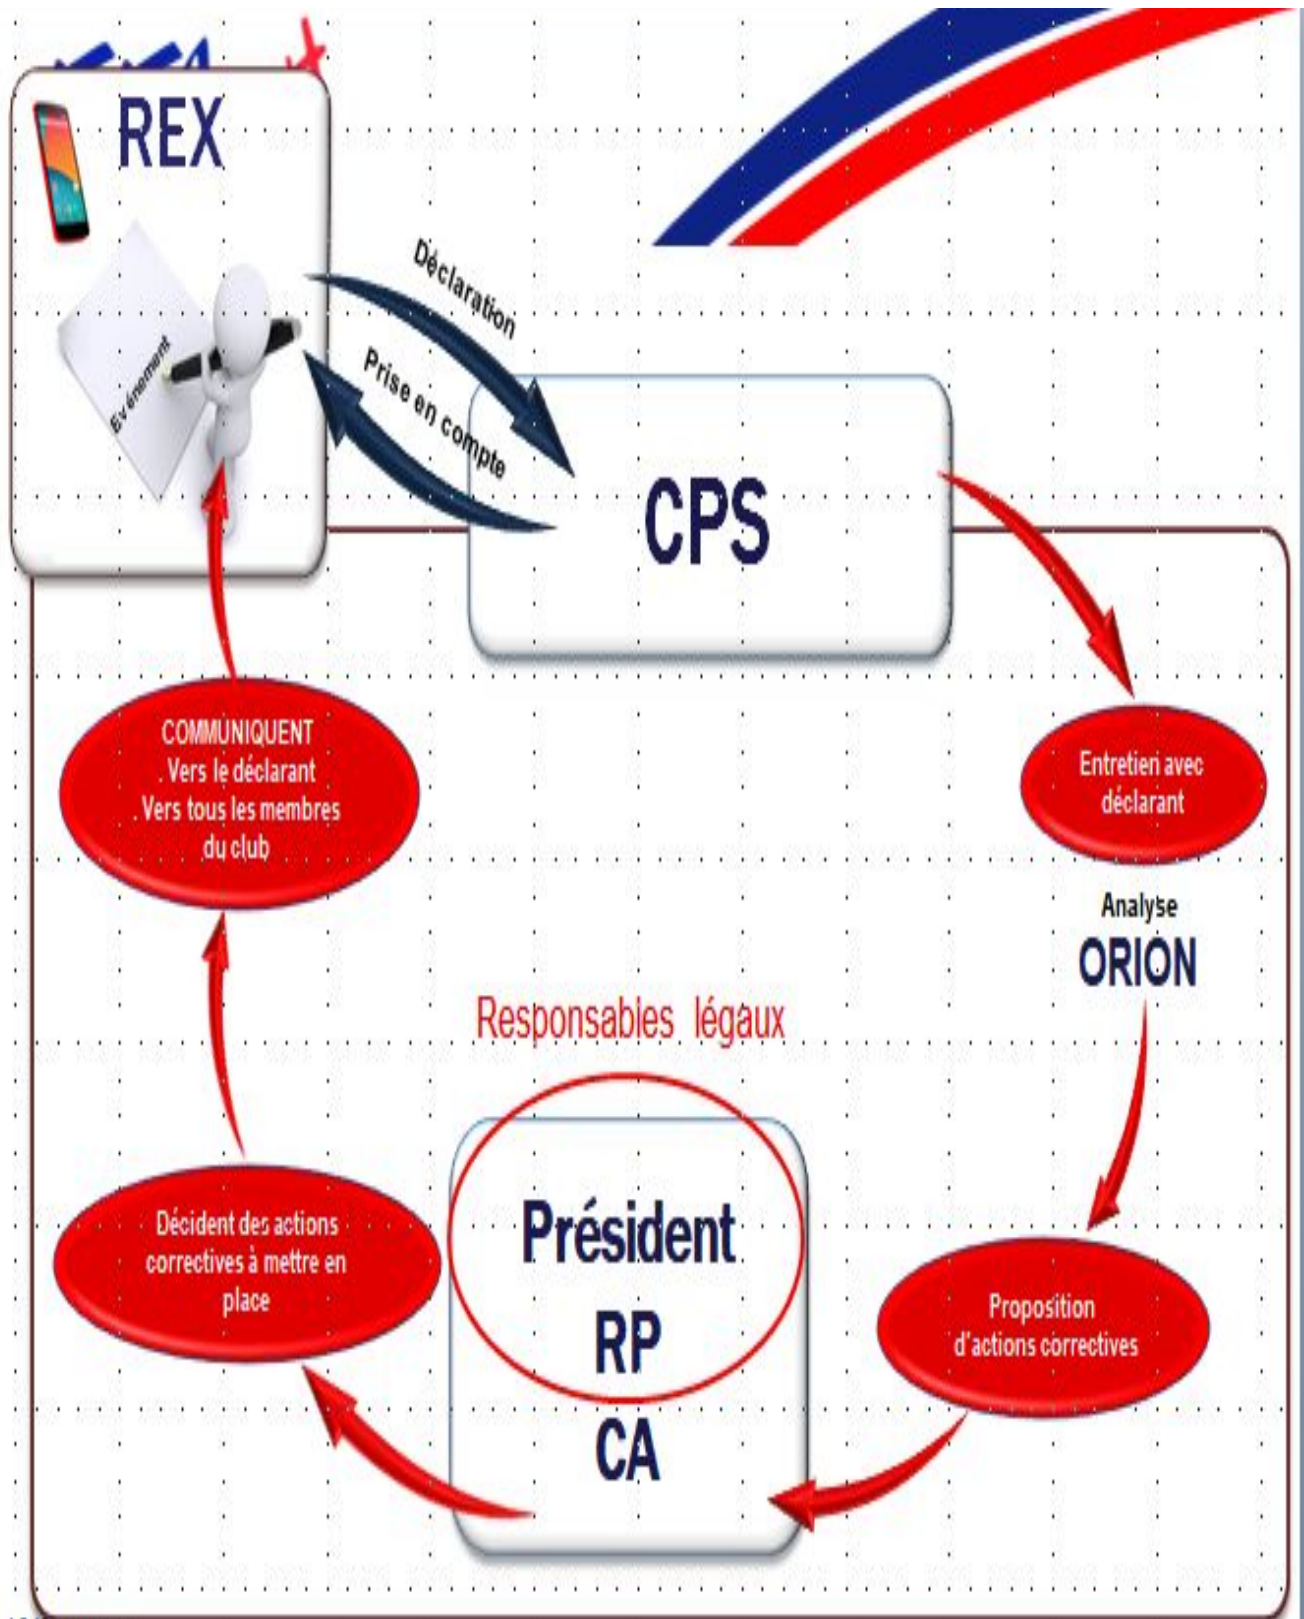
REX

Evénement

Déclaration

Prise en compte

CPS

Entretien avec déclarant

Analyse
ORION

Proposition d'actions correctives

Responsables légaux

Président
RP
CA

Décident des actions correctives à mettre en place

COMMUNIQUENT
. Vers le déclarant
. Vers tous les membres du club